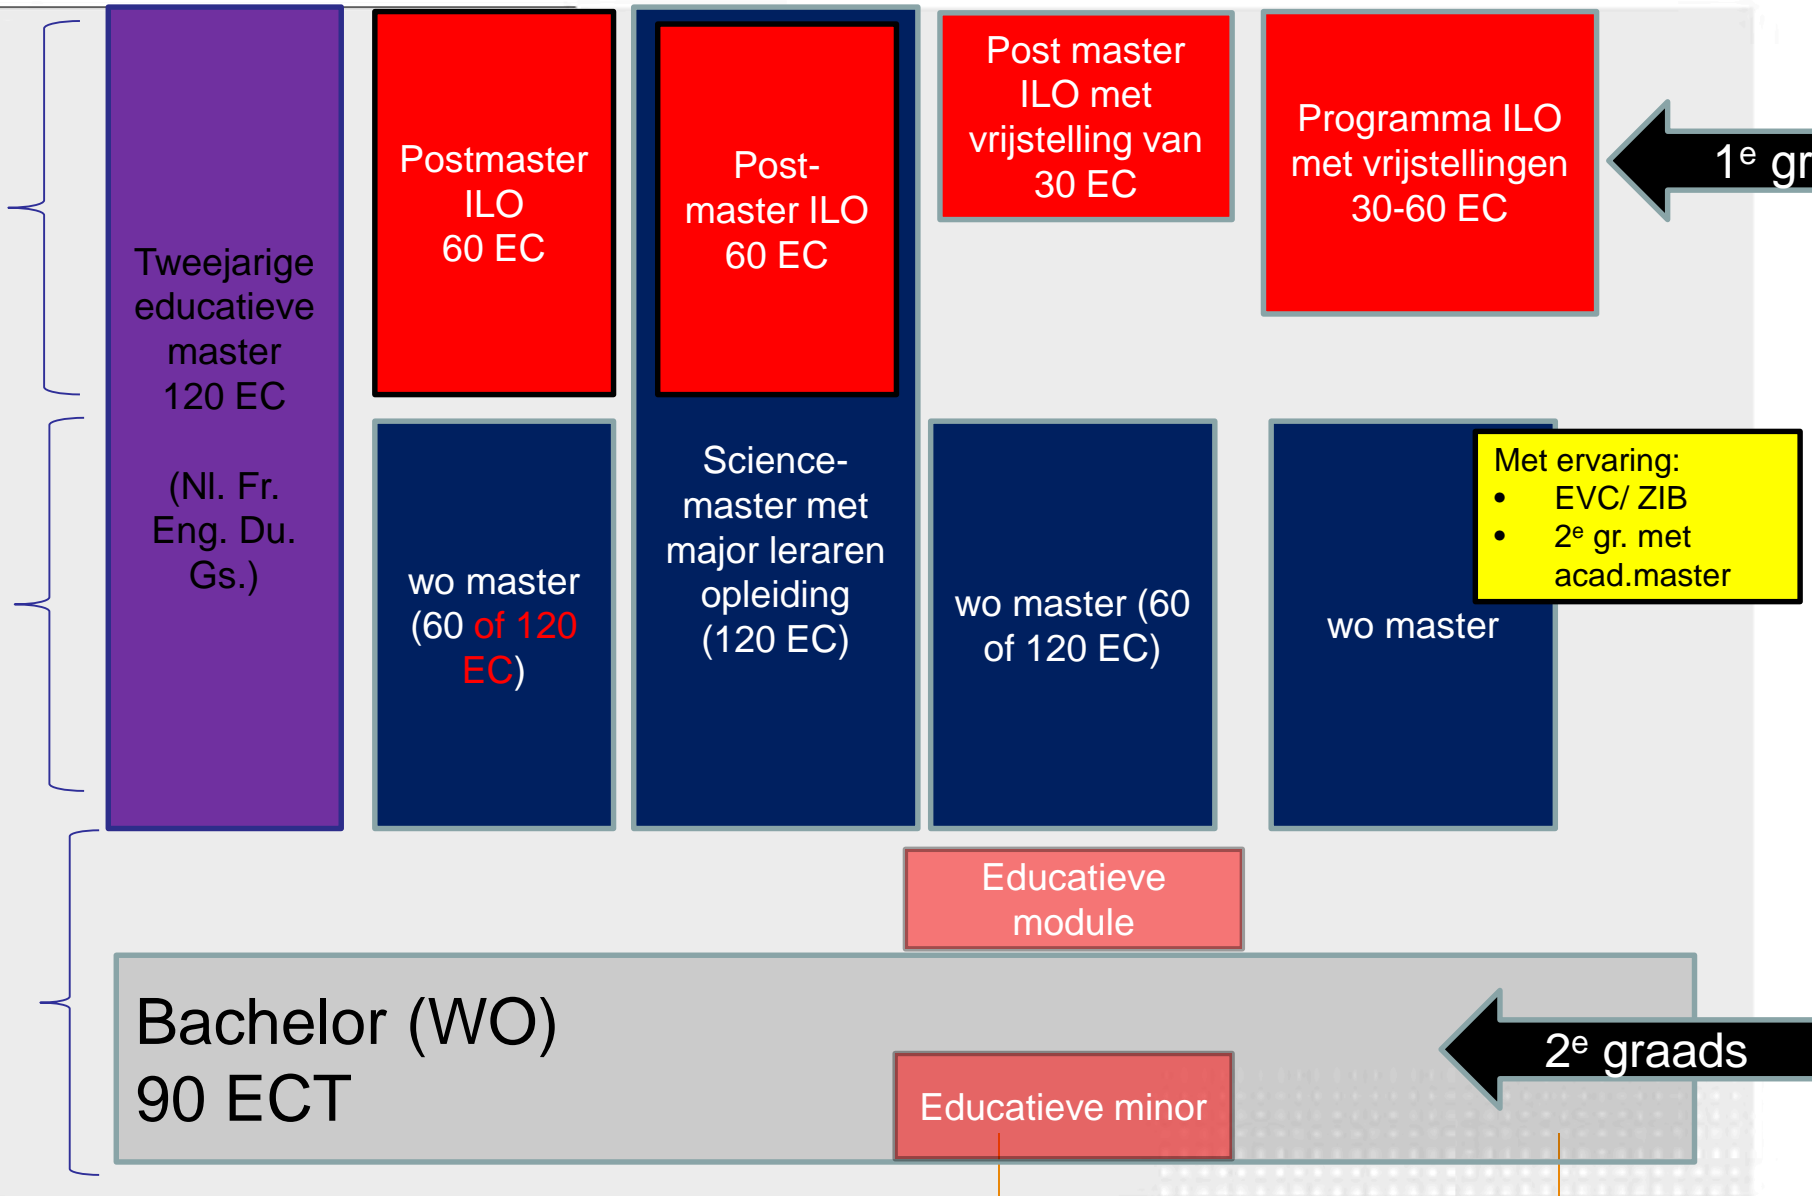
Tweejarige educatieve master 120 EC

(Nl. Fr. Eng. Du. Gs.)

Postmaster ILO 60 EC

Post-master ILO 60 EC

Post master ILO met vrijstelling van 30 EC

Programma ILO met vrijstellingen 30-60 EC

$1^e$ gr

wo master (60 of 120 EC)

Science-master met major leraren opleiding (120 EC)

wo master (60 of 120 EC)

wo master

Met ervaring:
• EVC/ ZIB
• $2^e$ gr. met acad.master

Educatieve module

Bachelor (WO)
90 ECT

Educatieve minor

$2^e$ graads